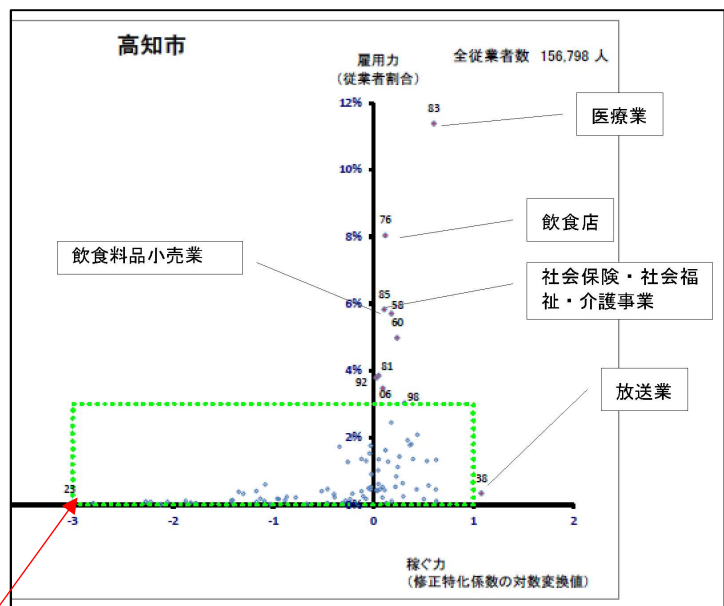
高知市

雇用力
（従業者割合）

全従業者数　156,798 人

12%
10%
8%
6%
4%
2%
0%

83
76
85
58
60
81
92
06
98
38
23

医療業

飲食店

飲食料品小売業

社会保険・社会福祉・介護事業

放送業

-3
-2
-1
0
1
2

稼ぐ力
（修正特化係数の対数変換値）